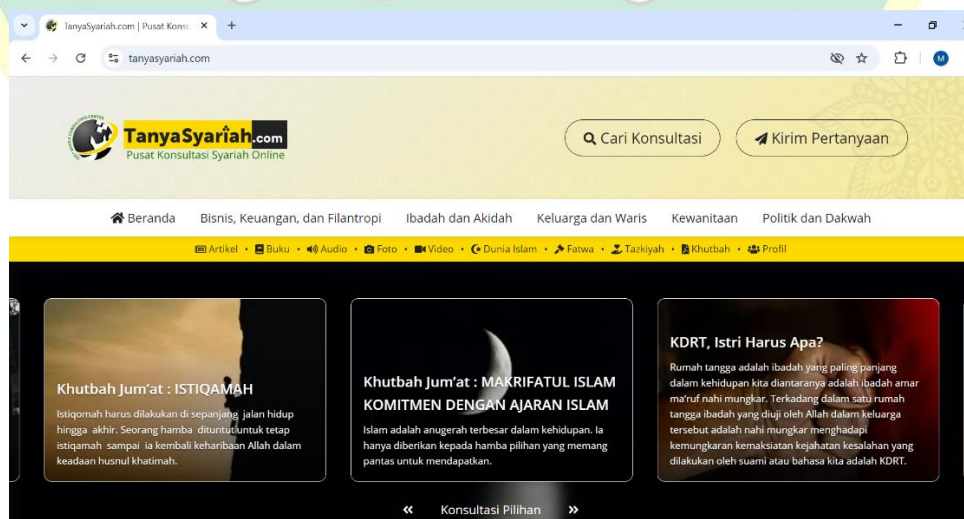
TanyaSyariah.com | Pusat Konsu ×
+

tanyasyariah.com

M

TanyaSyariah.com
Pusat Konsultasi Syariah Online

Cari Konsultasi

Kirim Pertanyaan

Beranda
Bisnis, Keuangan, dan Filantropi
Ibadah dan Akidah
Keluarga dan Waris
Kewanitaan
Politik dan Dakwah

Artikel • Buku • Audio • Foto • Video • Dunia Islam • Fatwa • Tazkiyah • Khutbah • Profil

Khutbah Jum'at : ISTIQAMAH

Istiqomah harus dilakukan di sepanjang jalan hidup hingga akhir. Seorang hamba dituntut untuk tetap istiqamah sampai ia kembali keharibaan Allah dalam keadaan husnul khatimah.

Khutbah Jum'at : MAKRIFATUL ISLAM KOMITMEN DENGAN AJARAN ISLAM

Islam adalah anugerah terbesar dalam kehidupan. Ia hanya diberikan kepada hamba pilihan yang memang pantas untuk mendapatkan.

KDRT, Istri Harus Apa?

Rumah tangga adalah ibadah yang paling panjang dalam kehidupan kita diantaranya adalah ibadah amar ma'ruf nahi mungkar. Terkadang dalam satu rumah tangga ibadah yang diuji oleh Allah dalam keluarga tersebut adalah nahi mungkar menghadapi kemungkaran kemaksiatan kejahatan kesalahan yang dilakukan oleh suami atau bahasa kita adalah KDRT.

«
Konsultasi Pilihan
»